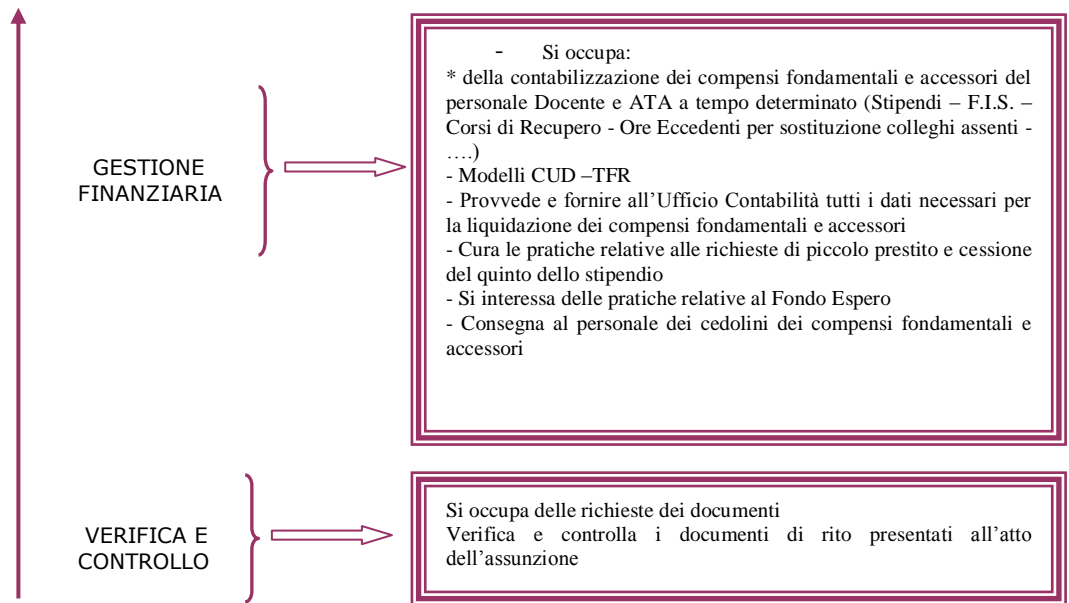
GESTIONE FINANZIARIA

- Si occupa:
* della contabilizzazione dei compensi fondamentali e accessori del personale Docente e ATA a tempo determinato (Stipendi – F.I.S. – Corsi di Recupero - Ore Eccedenti per sostituzione colleghi assenti - ….)
- Modelli CUD –TFR
- Provvede e fornire all’Ufficio Contabilità tutti i dati necessari per la liquidazione dei compensi fondamentali e accessori
- Cura le pratiche relative alle richieste di piccolo prestito e cessione del quinto dello stipendio
- Si interessa delle pratiche relative al Fondo Espero
- Consegna al personale dei cedolini dei compensi fondamentali e accessori

VERIFICA E CONTROLLO

Si occupa delle richieste dei documenti
Verifica e controlla i documenti di rito presentati all’atto dell’assunzione